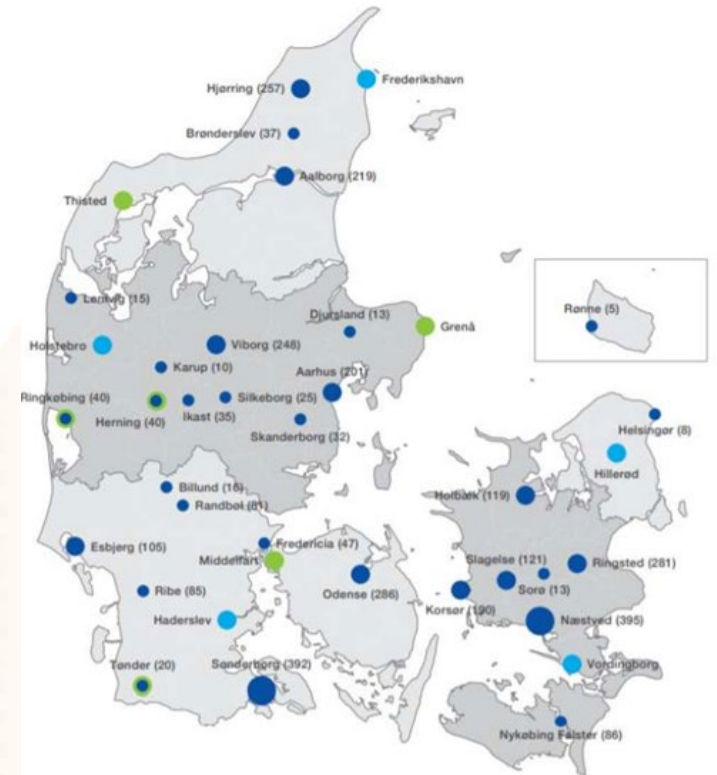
Hjørring (257)
Frederikshavn
Brønderslev (37)
Aalborg (219)
Thisted
Lemvig (15)
Rønne (5)
Djursland (13)
Grenå
Holstebro
Viborg (248)
Karup (10)
Aarhus (201)
Ringkøbing (40)
Herning (40)
Ikast (35)
Silkeborg (25)
Skanderborg (32)
Helsingør (8)
Hillerød
Billund (16)
Randbøl (81)
Holbæk (119)
Esbjerg (105)
Fredericia (47)
Middelfart
Slagelse (121)
Ringsted (281)
Ribe (85)
Odense (286)
Sorø (13)
Korsør (190)
Haderslev
Næstved (395)
Sønderborg (392)
Vordingborg
Tønder (20)
Nykøbing Falster (86)